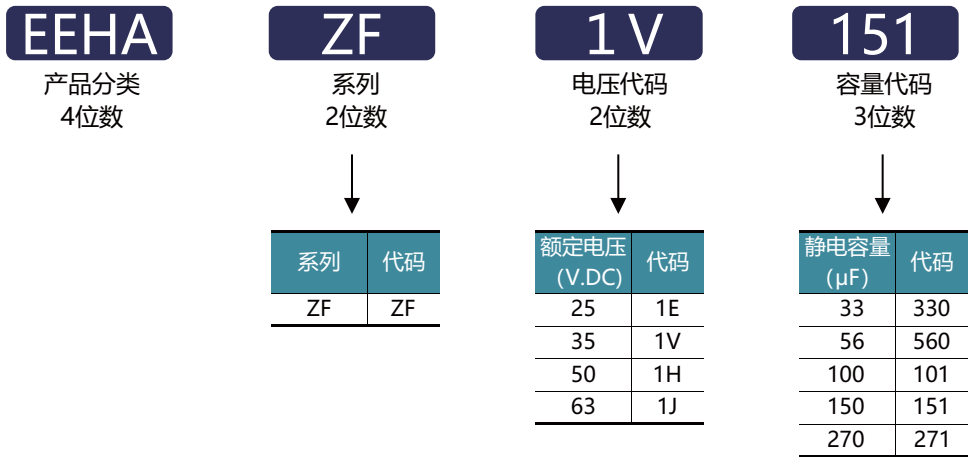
EEHA
产品分类
4位数

ZF
系列
2位数

1V
电压代码
2位数

151
容量代码
3位数

| 系列 | 代码 |
|---|---|
| ZF | ZF |

| 额定电压 (V.DC) | 代码 |
|---|---|
| 25 | 1E |
| 35 | 1V |
| 50 | 1H |
| 63 | 1J |

| 静电容量 (μF) | 代码 |
|---|---|
| 33 | 330 |
| 56 | 560 |
| 100 | 101 |
| 150 | 151 |
| 270 | 271 |